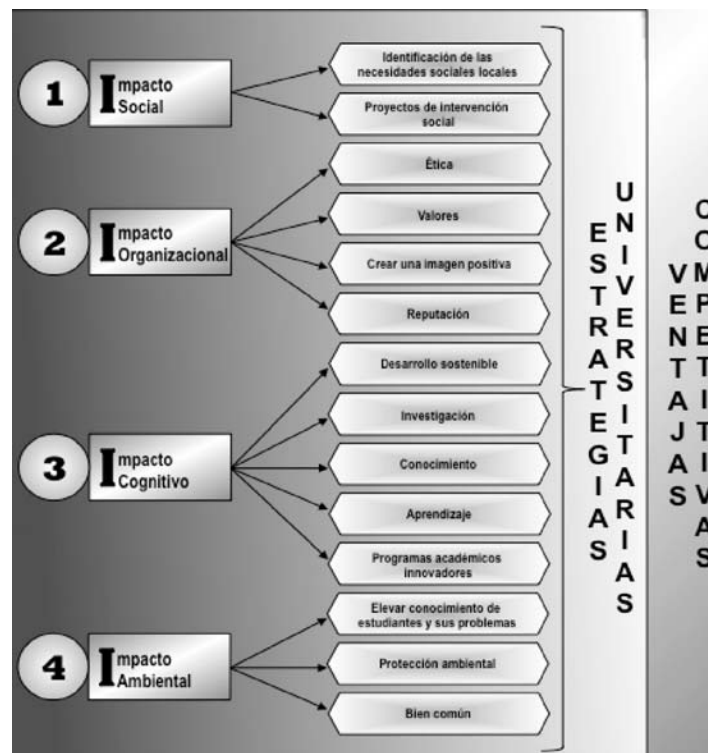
1 Impacto Social

Identificación de las necesidades sociales locales

Proyectos de intervención social

2 Impacto Organizacional

Ética

Valores

Crear una imagen positiva

Reputación

3 Impacto Cognitivo

Desarrollo sostenible

Investigación

Conocimiento

Aprendizaje

Programas académicos innovadores

4 Impacto Ambiental

Elevar conocimiento de estudiantes y sus problemas

Protección ambiental

Bien común

ESTRATEGIAS

UNIVERSITARIAS

VENTAJAS

COMPETITIVAS